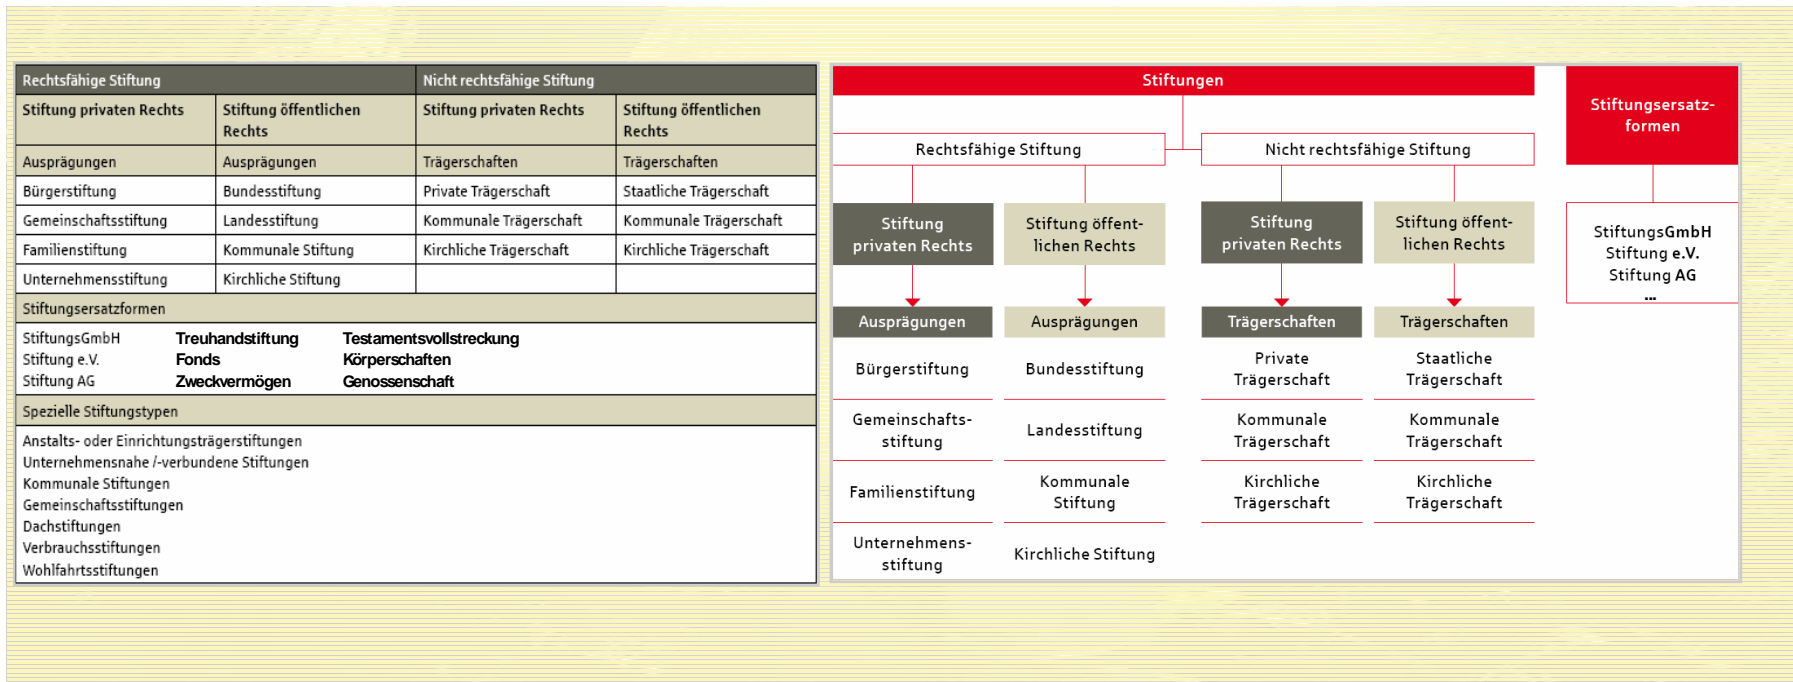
| Rechtsfähige Stiftung | | Nicht rechtsfähige Stiftung | |
|---|---|---|---|
| Stiftung privaten Rechts | Stiftung öffentlichen Rechts | Stiftung privaten Rechts | Stiftung öffentlichen Rechts |
| Ausprägungen | Ausprägungen | Trägerschaften | Trägerschaften |
| Bürgerstiftung | Bundesstiftung | Private Trägerschaft | Staatliche Trägerschaft |
| Gemeinschaftsstiftung | Landesstiftung | Kommunale Trägerschaft | Kommunale Trägerschaft |
| Familienstiftung | Kommunale Stiftung | Kirchliche Trägerschaft | Kirchliche Trägerschaft |
| Unternehmensstiftung | Kirchliche Stiftung | | |

Stiftungsersatzformen

StiftungsGmbH
Stiftung e.V.
Stiftung AG

Treuhandstiftung
Fonds
Zweckvermögen

Testamentsvollstreckung
Körperschaften
Genossenschaft

Spezielle Stiftungstypen

Anstalts- oder Einrichtungsträgerstiftungen
Unternehmensnahe /-verbundene Stiftungen
Kommunale Stiftungen
Gemeinschaftsstiftungen
Dachstiftungen
Verbrauchsstiftungen
Wohlfahrtsstiftungen

Stiftungen

Rechtsfähige Stiftung

Nicht rechtsfähige Stiftung

Stiftung privaten Rechts
Ausprägungen
Bürgerstiftung
Gemeinschaftsstiftung
Familienstiftung
Unternehmensstiftung

Stiftung öffentlichen Rechts
Ausprägungen
Bundesstiftung
Landesstiftung
Kommunale Stiftung
Kirchliche Stiftung

Stiftung privaten Rechts
Trägerschaften
Private Trägerschaft
Kommunale Trägerschaft
Kirchliche Trägerschaft

Stiftung öffentlichen Rechts
Trägerschaften
Staatliche Trägerschaft
Kommunale Trägerschaft
Kirchliche Trägerschaft

Stiftungsersatzformen

StiftungsGmbH
Stiftung e.V.
Stiftung AG
...